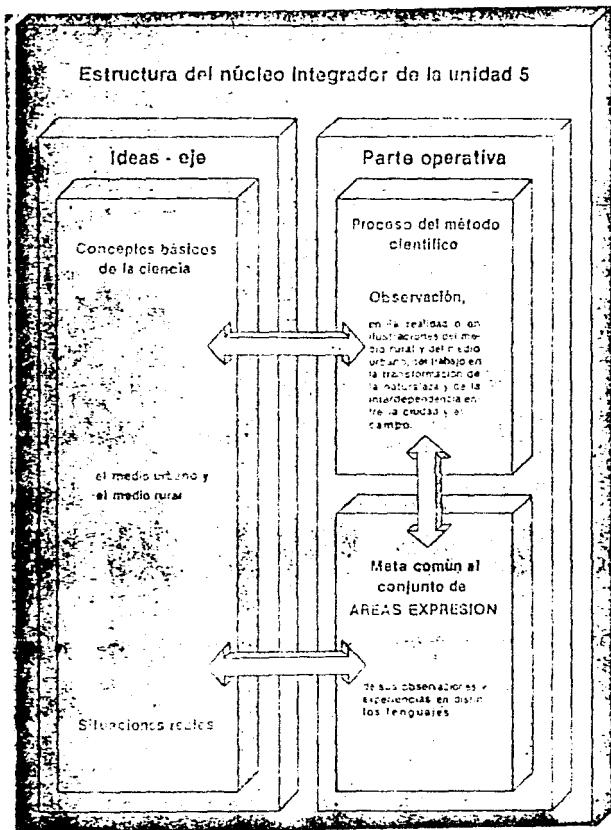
Estructura del núcleo integrador de la unidad 5

Ideas - eje

Conceptos básicos de la ciencia

el medio urbano y el medio rural

Situaciones reales

Parte operativa

Proceso del método científico

Observación,

en la realidad o en ilustraciones del medio rural y del medio urbano, del trabajo en la transformación de la naturaleza y de la interdependencia entre la ciudad y el campo.

Meta común al conjunto de AREAS EXPRESION

de sus observaciones y experiencias en distintos lenguajes